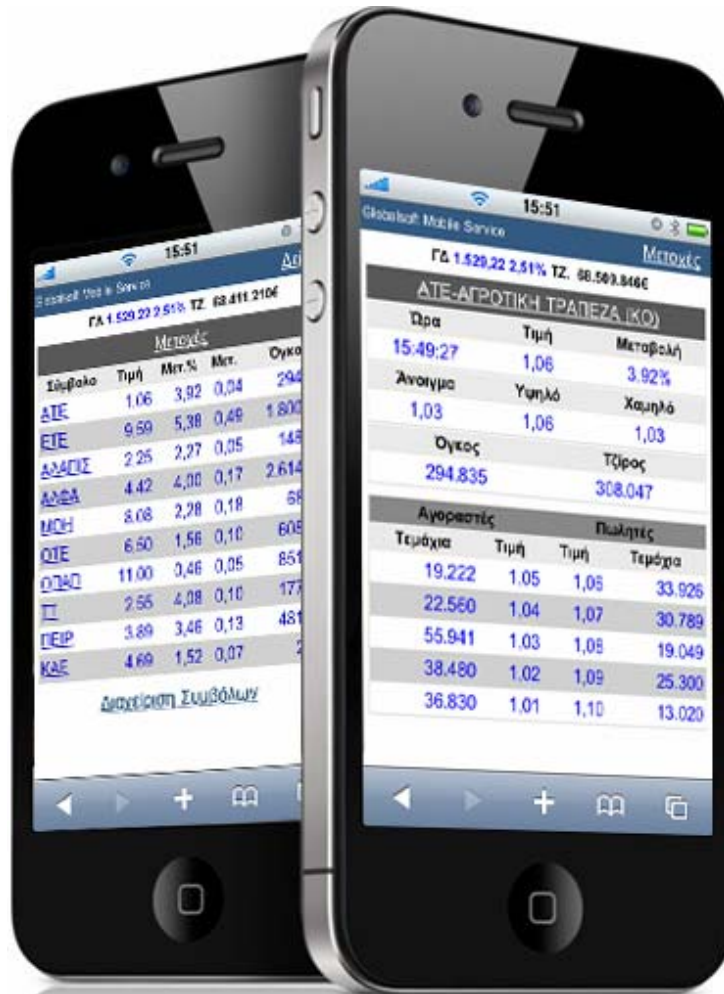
15:51

Globalsoft Mobile Service

ΓΔ 1.520,22 2,51% ΤΖ. 68.411.210€

Μετοχές

| Σύμβολο | Τιμή | Μετ.% | Μετ. | Όγκο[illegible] |
|---|---|---|---|---|
| ΑΤΕ | 1,06 | 3,92 | 0,04 | 294 |
| ΕΤΕ | 9,59 | 5,38 | 0,49 | 1.800 |
| ΑΛΑΠΙΣ | 2,25 | 2,27 | 0,05 | 148 |
| ΑΛΦΑ | 4,42 | 4,00 | 0,17 | 2.614 |
| ΜΟΗ | 8,08 | 2,28 | 0,18 | 68 |
| ΟΤΕ | 6,50 | 1,56 | 0,10 | 605 |
| ΟΠΑΠ | 11,00 | 0,46 | 0,05 | 851 |
| ΤΤ | 2,55 | 4,08 | 0,10 | 177 |
| ΠΕΙΡ | 3,89 | 3,46 | 0,13 | 481 |
| ΚΑΕ | 4,69 | 1,52 | 0,07 | 2 |

Διαχείριση Συμβόλων

15:51

Globalsoft Mobile Service

Μετοχές

ΓΔ 1.520,22 2,51% ΤΖ. 68.509.846€

ΑΤΕ-ΑΓΡΟΤΙΚΗ ΤΡΑΠΕΖΑ (ΚΟ)

| Ώρα | Τιμή | Μεταβολή |
|---|---|---|
| 15:49:27 | 1,06 | 3.92% |
| Άνοιγμα | Υψηλό | Χαμηλό |
| 1,03 | 1,06 | 1,03 |

Όγκος 294.835
Τζίρος 308.047

| Αγοραστές | | Πωλητές | |
|---|---|---|---|
| Τεμάχια | Τιμή | Τιμή | Τεμάχια |
| 19.222 | 1,05 | 1,06 | 33.926 |
| 22.560 | 1,04 | 1,07 | 30.789 |
| 55.941 | 1,03 | 1,08 | 19.049 |
| 38.480 | 1,02 | 1,09 | 25.300 |
| 36.830 | 1,01 | 1,10 | 13.020 |